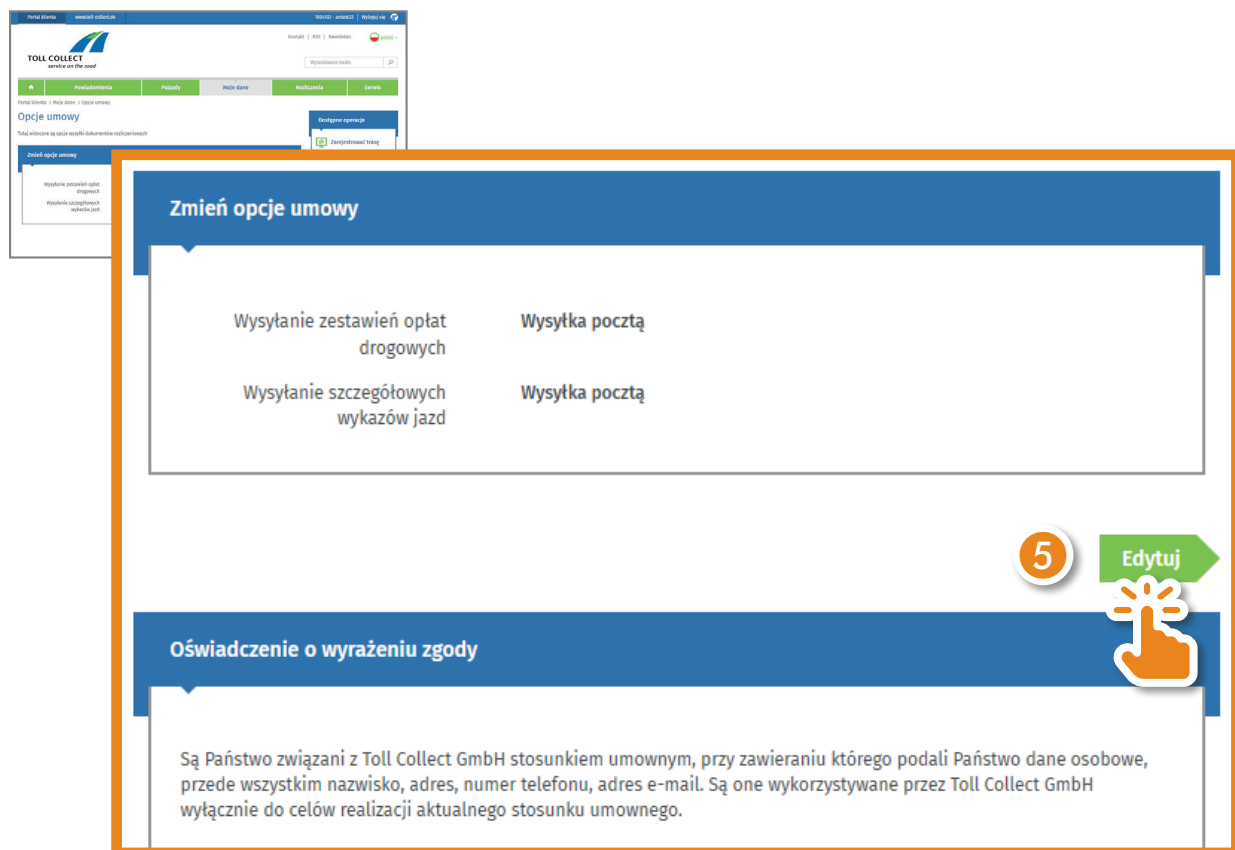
Portal klienta | www.toll-collect.de | 1001102 - anton22 | Wyloguj się

TOLL COLLECT
service on the road

Kontakt | RSS | Newsletter | polski

Wyszukiwanie hasła

Powiadomienia | Pojazdy | Moje dane | Rozliczenia | Serwis

Portal klienta > Moje dane > Opcje umowy

Opcje umowy

Tutaj widoczne są opcje wysyłki dokumentów rozliczeniowych

Dostępne operacje

Zarejestrować trasę

Zmień opcje umowy

Wysyłanie zestawień opłat drogowych

Wysyłanie szczegółowych wykazów jazd

Zmień opcje umowy

Wysyłanie zestawień opłat drogowych | Wysyłka pocztą

Wysyłanie szczegółowych wykazów jazd | Wysyłka pocztą

5

Edytuj

Oświadczenie o wyrażeniu zgody

Są Państwo związani z Toll Collect GmbH stosunkiem umownym, przy zawieraniu którego podali Państwo dane osobowe, przede wszystkim nazwisko, adres, numer telefonu, adres e-mail. Są one wykorzystywane przez Toll Collect GmbH wyłącznie do celów realizacji aktualnego stosunku umownego.